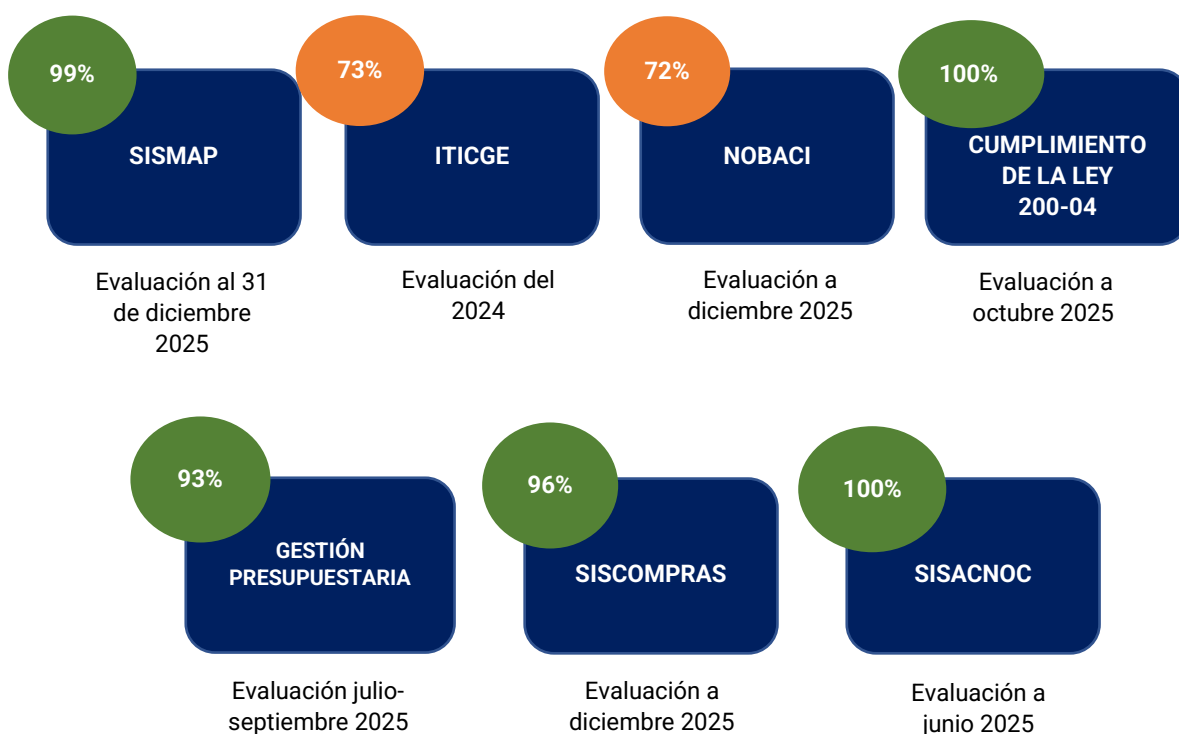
99%

SISMAP

Evaluación al 31 de diciembre 2025

73%

ITICGE

Evaluación del 2024

72%

NOBACI

Evaluación a diciembre 2025

100%

CUMPLIMIENTO DE LA LEY 200-04

Evaluación a octubre 2025

93%

GESTIÓN PRESUPUESTARIA

Evaluación julio-septiembre 2025

96%

SISCOMPRAS

Evaluación a diciembre 2025

100%

SISACNOC

Evaluación a junio 2025